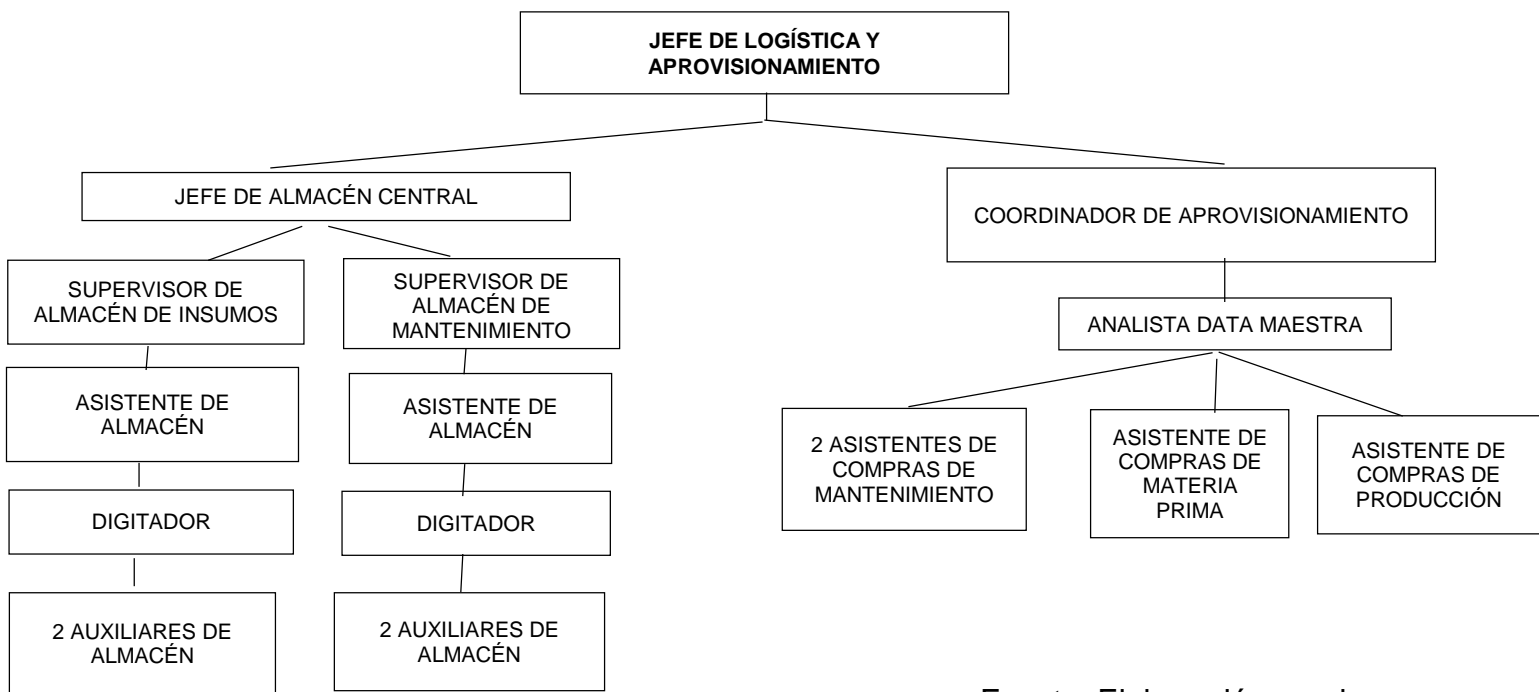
JEFE DE LOGÍSTICA Y APROVISIONAMIENTO

JEFE DE ALMACÉN CENTRAL

COORDINADOR DE APROVISIONAMIENTO

SUPERVISOR DE ALMACÉN DE INSUMOS

SUPERVISOR DE ALMACÉN DE MANTENIMIENTO

ANALISTA DATA MAESTRA

ASISTENTE DE ALMACÉN

ASISTENTE DE ALMACÉN

2 ASISTENTES DE COMPRAS DE MANTENIMIENTO

ASISTENTE DE COMPRAS DE MATERIA PRIMA

ASISTENTE DE COMPRAS DE PRODUCCIÓN

DIGITADOR

DIGITADOR

2 AUXILIARES DE ALMACÉN

2 AUXILIARES DE ALMACÉN

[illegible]